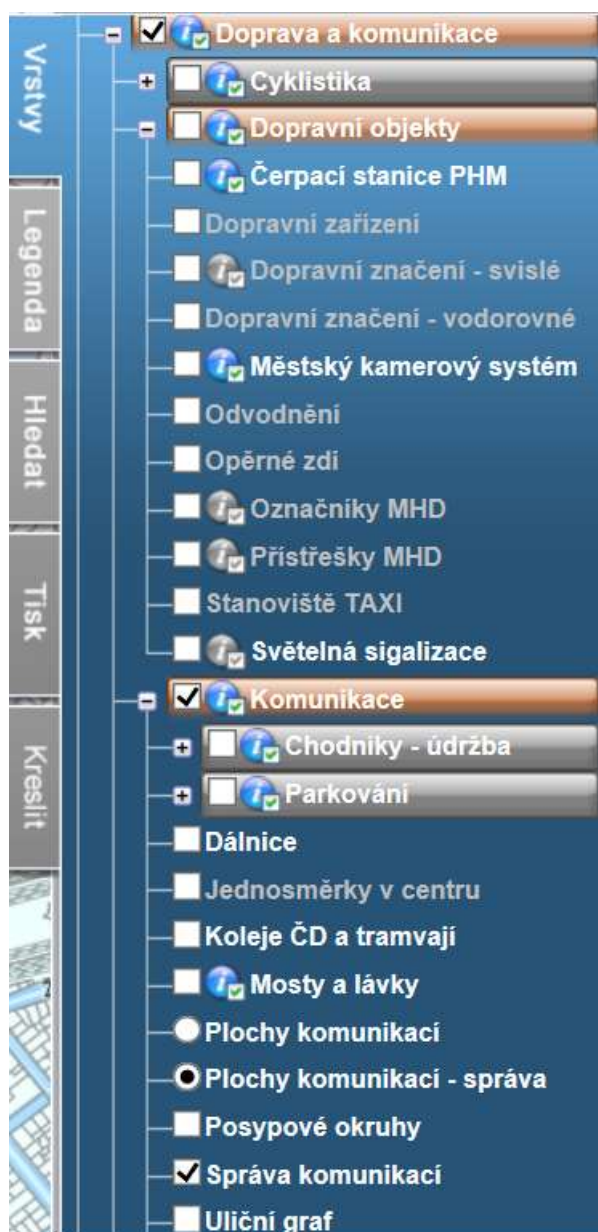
Vrstvy
Legenda
Hledat
Tisk
Kreslit

Doprava a komunikace
Cyklistika
Dopravní objekty
Čerpací stanice PHM
Dopravní zařízení
Dopravní značení - svislé
Dopravní značení - vodorovné
Městský kamerový systém
Odvodnění
Opěrné zdi
Označníky MHD
Přístřešky MHD
Stanoviště TAXI
Světelná sigalizace
Komunikace
Chodníky - údržba
Parkování
Dálnice
Jednosměrky v centru
Koleje ČD a tramvají
Mosty a lávky
Plochy komunikací
Plochy komunikací - správa
Posypové okruhy
Správa komunikací
Uliční graf